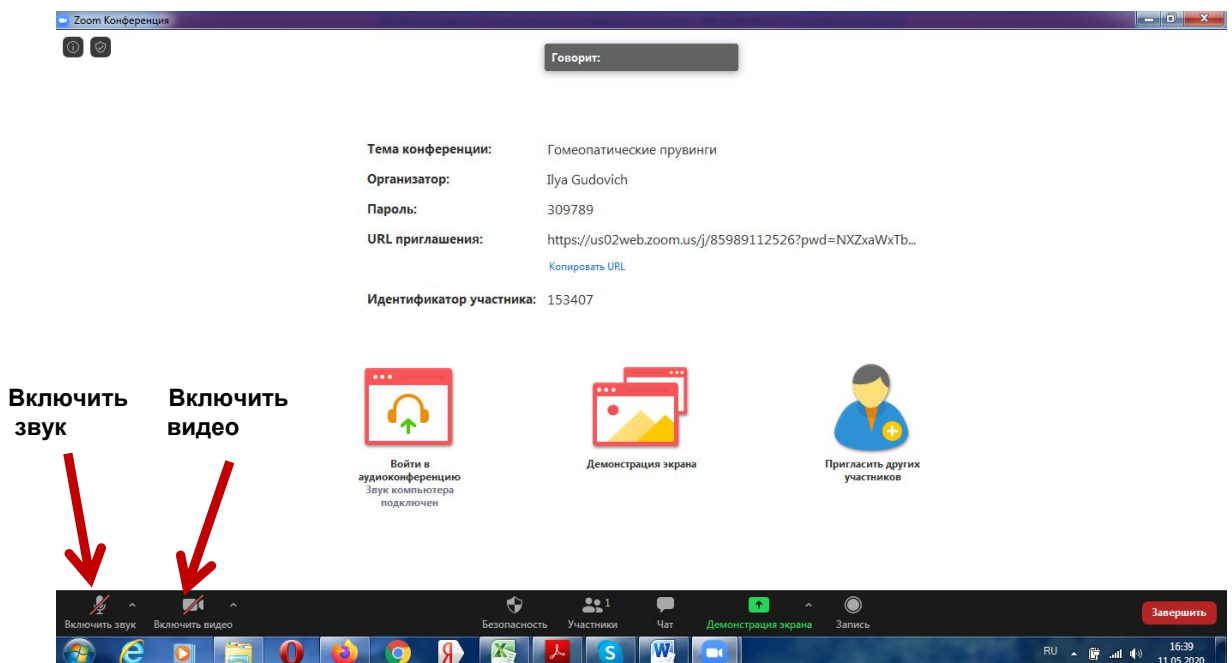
Zoom Конференция

Говорит:

Тема конференции: Гомеопатические прувинги
Организатор: Ilya Gudovich
Пароль: 309789
URL приглашения: https://us02web.zoom.us/j/85989112526?pwd=NXZxaWxTb...
Копировать URL
Идентификатор участника: 153407

Включить звук

Включить видео

Войти в аудиоконференцию
Звук компьютера подключен

Демонстрация экрана

Пригласить других участников

Включить звук
Включить видео
Безопасность
Участники 1
Чат
Демонстрация экрана
Запись
Завершить

RU
16:39
11.05.2020